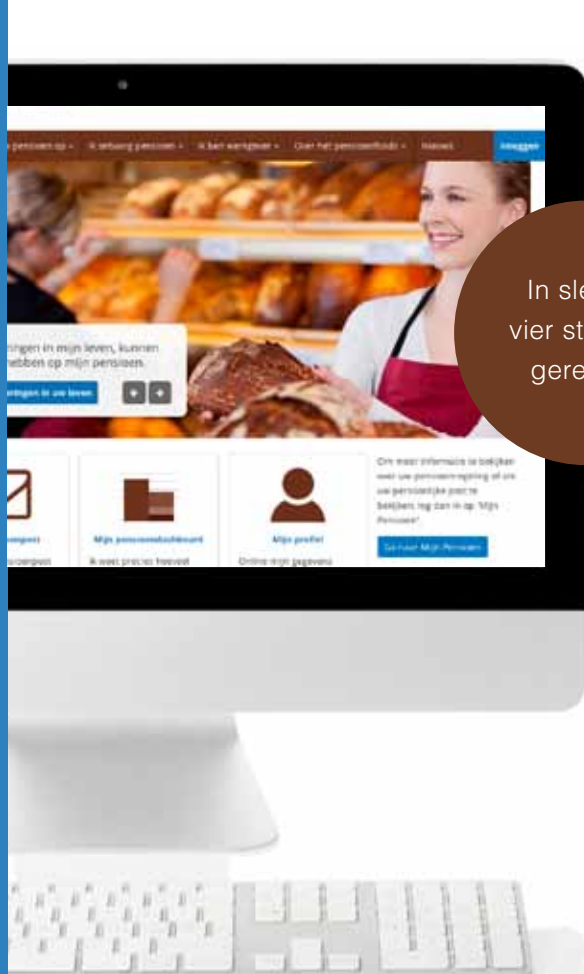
pensioen op · Ik ontvang pensioen · Ik ben werkgever · Over het pensioenfonds · Nieuws

Inloggen

ringen in mijn leven, kunnen hebben op mijn pensioen.

ringen in uw leven

In sle
vier st
gere

ompas

Mijn pensioendashboard

Ik weet precies hoeveel

Mijn profiel

Online mijn gegevens

Om meer informatie te bekijken over uw pensioenregeling of om uw persoonlijke situatie te bekijken, log dan in op 'Mijn Pensioen'.

Ga naar Mijn Pensioen